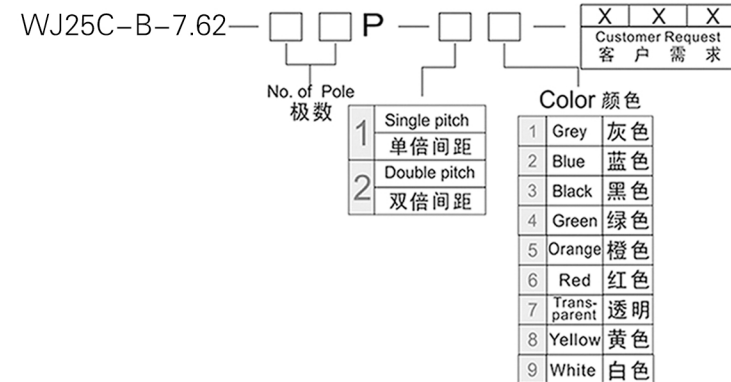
WJ25C−B−7.62— □ □ P — □ □ — X X X
Customer Request
客 户 需 求

No. of Pole
极数

| 1 | Single pitch |
|---|---|
|   | 单倍间距 |
| 2 | Double pitch |
|   | 双倍间距 |

Color 颜色

| 1 | Grey | 灰色 |
|---|---|---|
| 2 | Blue | 蓝色 |
| 3 | Black | 黑色 |
| 4 | Green | 绿色 |
| 5 | Orange | 橙色 |
| 6 | Red | 红色 |
| 7 | Transparent | 透明 |
| 8 | Yellow | 黄色 |
| 9 | White | 白色 |